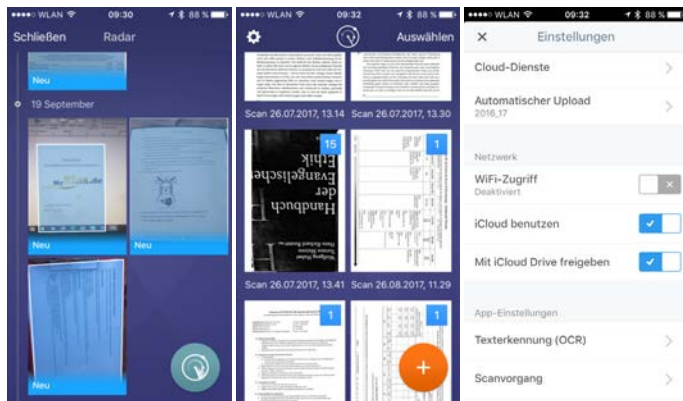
WLAN 09:30 88 %

Schließen Radar

Neu

19 September

Neu

Neu

Neu

WLAN 09:32 88 %

Auswählen

Scan 26.07.2017, 13.14 Scan 26.07.2017, 13.30

15

Handbuch der Evangelischen Ethik

1

Scan 26.07.2017, 13.41 Scan 26.08.2017, 11.29

1

1

+

WLAN 09:32 88 %

× Einstellungen

Cloud-Dienste

Automatischer Upload
2016_17

Netzwerk

WiFi-Zugriff
Deaktiviert

iCloud benutzen

Mit iCloud Drive freigeben

App-Einstellungen

Texterkennung (OCR)

Scanvorgang